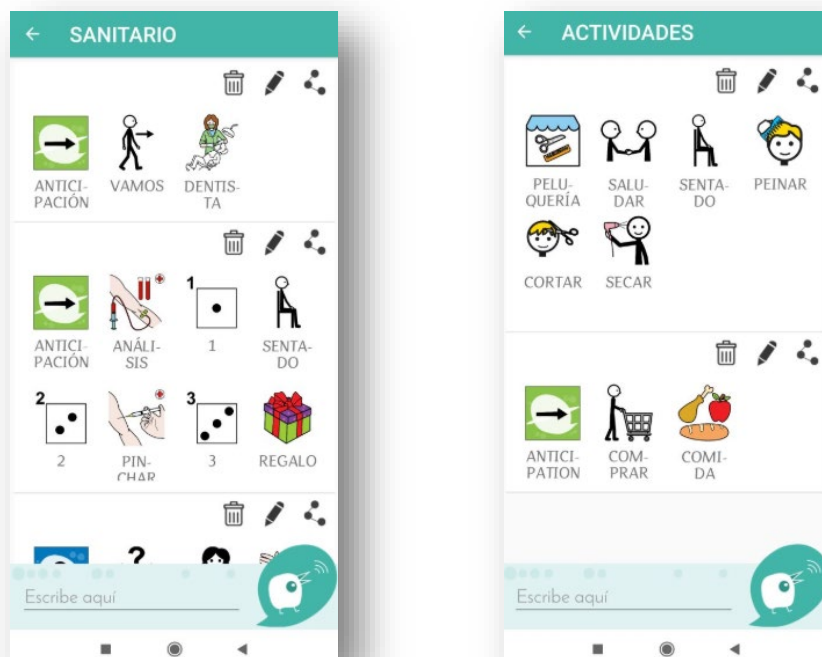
← SANITARIO

ANTICIPACIÓN VAMOS DENTISTA

ANTICIPACIÓN ANÁLISIS 1 SENTADO

2 PINCHAR 3 REGALO

?

Escribe aquí

← ACTIVIDADES

PELUQUERÍA SALUDAR SENTADO PEINAR

CORTAR SECAR

ANTICIPATION COMPRAR COMIDA

Escribe aquí